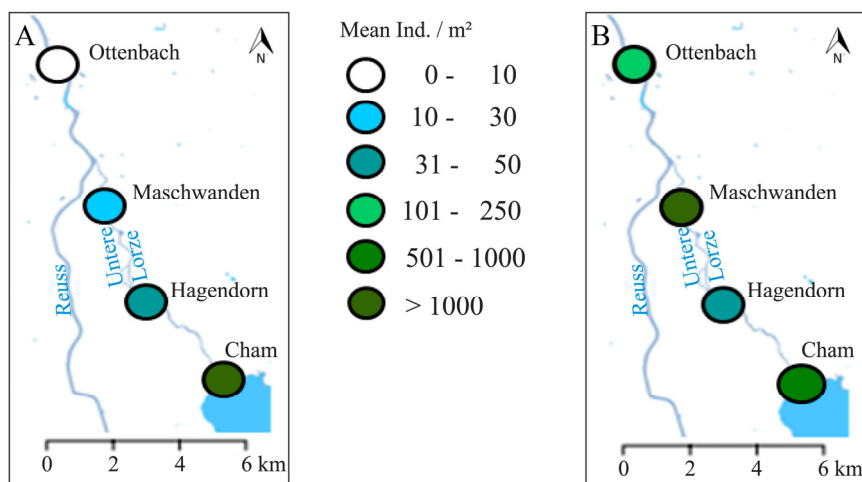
A
Ottenbach
N
Maschwanden
Untere Lorze
Reuss
Hagendorn
Cham
0 2 4 6 km

Mean Ind. / m²
0 - 10
10 - 30
31 - 50
101 - 250
501 - 1000
> 1000

B
Ottenbach
N
Maschwanden
Untere Lorze
Reuss
Hagendorn
Cham
0 2 4 6 km